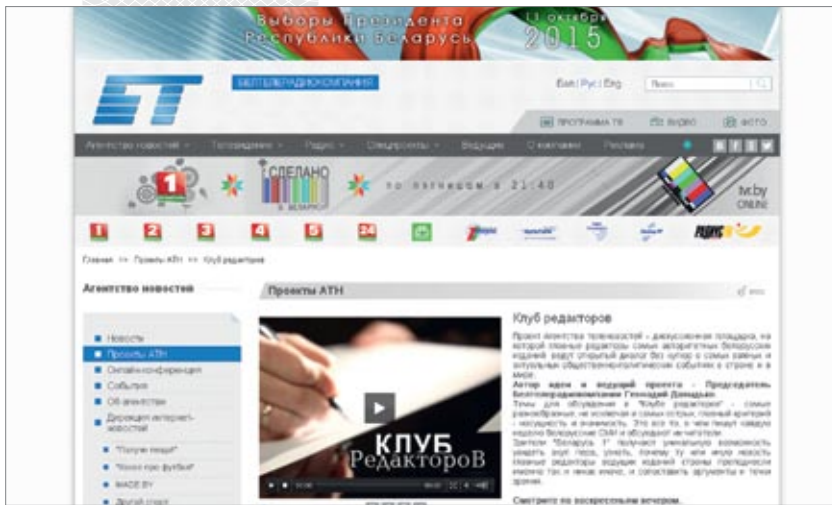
Выборы Президента Республики Беларусь

11 октября 2015

БЕЛТЕЛЕРАДИОКОМПАНИЯ

Бел | Рус | Eng

Поиск

ПРОГРАММА ТВ

ВИДЕО

ФОТО

Агентство новостей

Телевидение

Радио

Спецпроекты

Ведущие

О компании

Реклама

1

СДЕЛАНО В БЕЛАРУСИ

по пятницам в 21:40

tvr.by ONLINE

1 2 3 4 5 24

РАДИУС

Главная >> Проекты АТН >> Клуб редакторов

Агентство новостей

Проекты АТН

Новости

Проекты АТН

Онлайн-конференции

События

Об агентстве

Дирекция интернет-новостей

"Получи лицо!"

"Кино про футбол"

MADE BY

Другой спорт

КЛУБ РедакторовВ

Клуб редакторов

Проект Агентства теленовостей - дискуссионная площадка, на которой главные редакторы самых авторитетных белорусских изданий ведут открытый диалог без купюр о самых важных и актуальных общественно-политических событиях в стране и в мире.

Автор идеи и ведущий проекта - Председатель Белтелерадиокомпании Геннадий Давыдько.

Темы для обсуждения в "Клубе редакторов" - самые разнообразные, не исключая и самых острых, главный критерий - актуальность и значимость. Это все то, о чем пишут каждую неделю белорусские СМИ и обсуждают их читатели.

Зрители "Беларусь 1" получают уникальную возможность увидеть: знут перо, узнать, почему ту или иную новость главные редакторы ведущих изданий страны преподносят именно так и никак иначе, и сопоставить аргументы и точки зрения.

Смотрите по воскресеньям вечером.